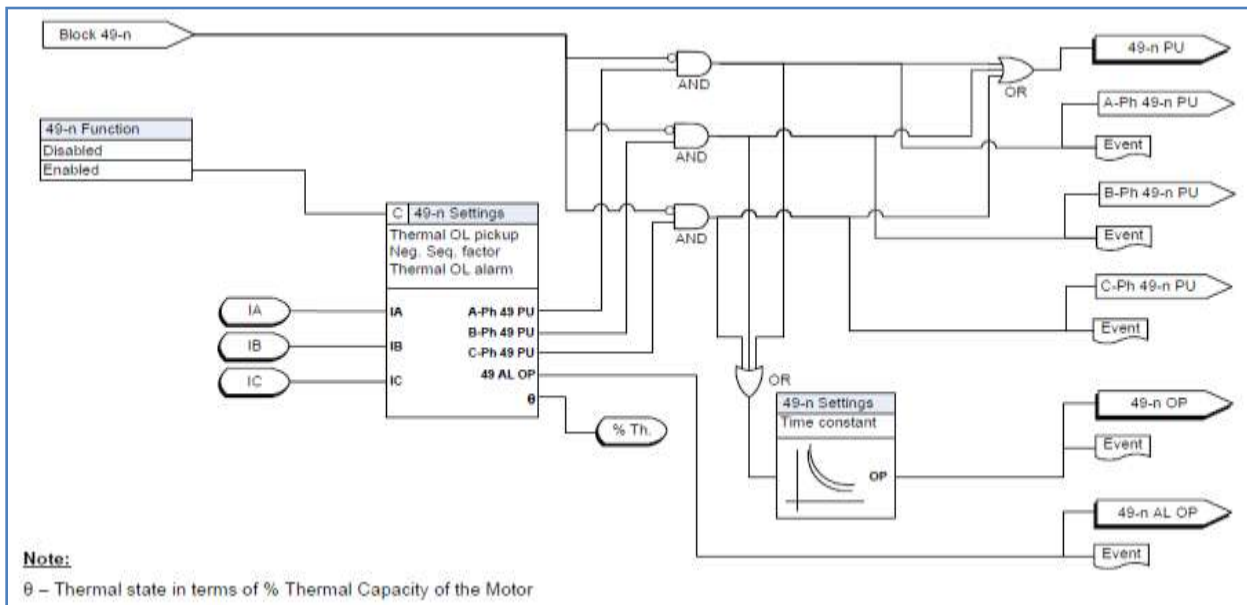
Block 49-n

49-n Function
Disabled
Enabled

C 49-n Settings
Thermal OL pickup
Neg. Seq. factor
Thermal OL alarm

IA
IB
IC

IA
IB
IC

A-Ph 49 PU
B-Ph 49 PU
C-Ph 49 PU
49 AL OP
θ

% Th.

AND
AND
AND

OR

OR

49-n Settings
Time constant
OP

49-n PU
A-Ph 49-n PU
Event
B-Ph 49-n PU
Event
C-Ph 49-n PU
Event
49-n OP
Event
49-n AL OP
Event

Note:
θ – Thermal state in terms of % Thermal Capacity of the Motor